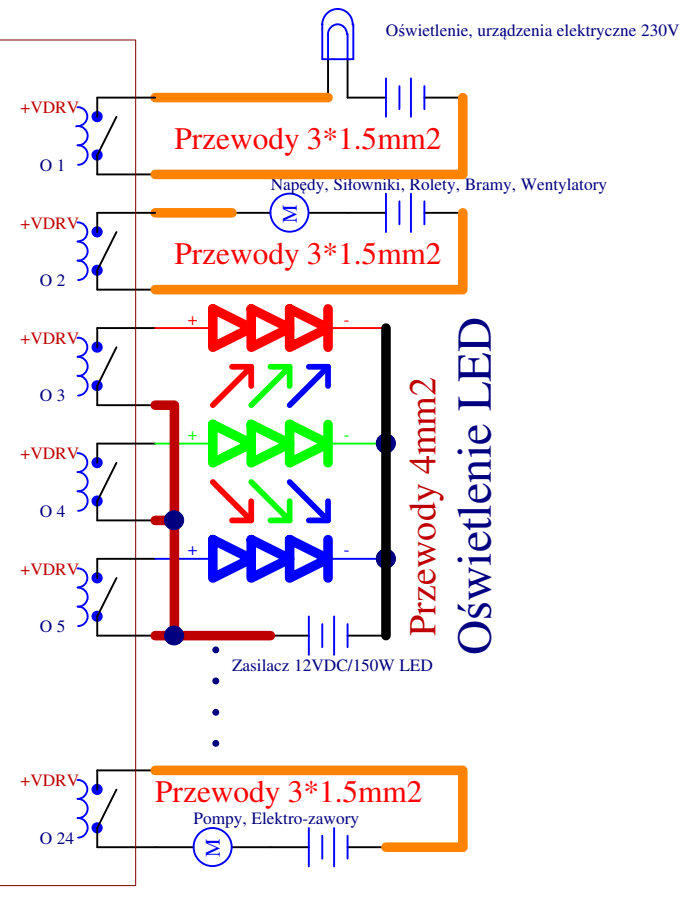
Oświetlenie, urządzenia elektryczne 230V

+VDRV

O 1

Przewody 3*1.5mm2

Napędy, Siłowniki, Rolety, Bramy, Wentylatory

+VDRV

M

O 2

Przewody 3*1.5mm2

+VDRV

+

-

O 3

+VDRV

+

-

O 4

+VDRV

+

-

O 5

Przewody 4mm2

Oświetlenie LED

Zasilacz 12VDC/150W LED

+VDRV

Przewody 3*1.5mm2

Pompy, Elektro-zawory

O 24

M